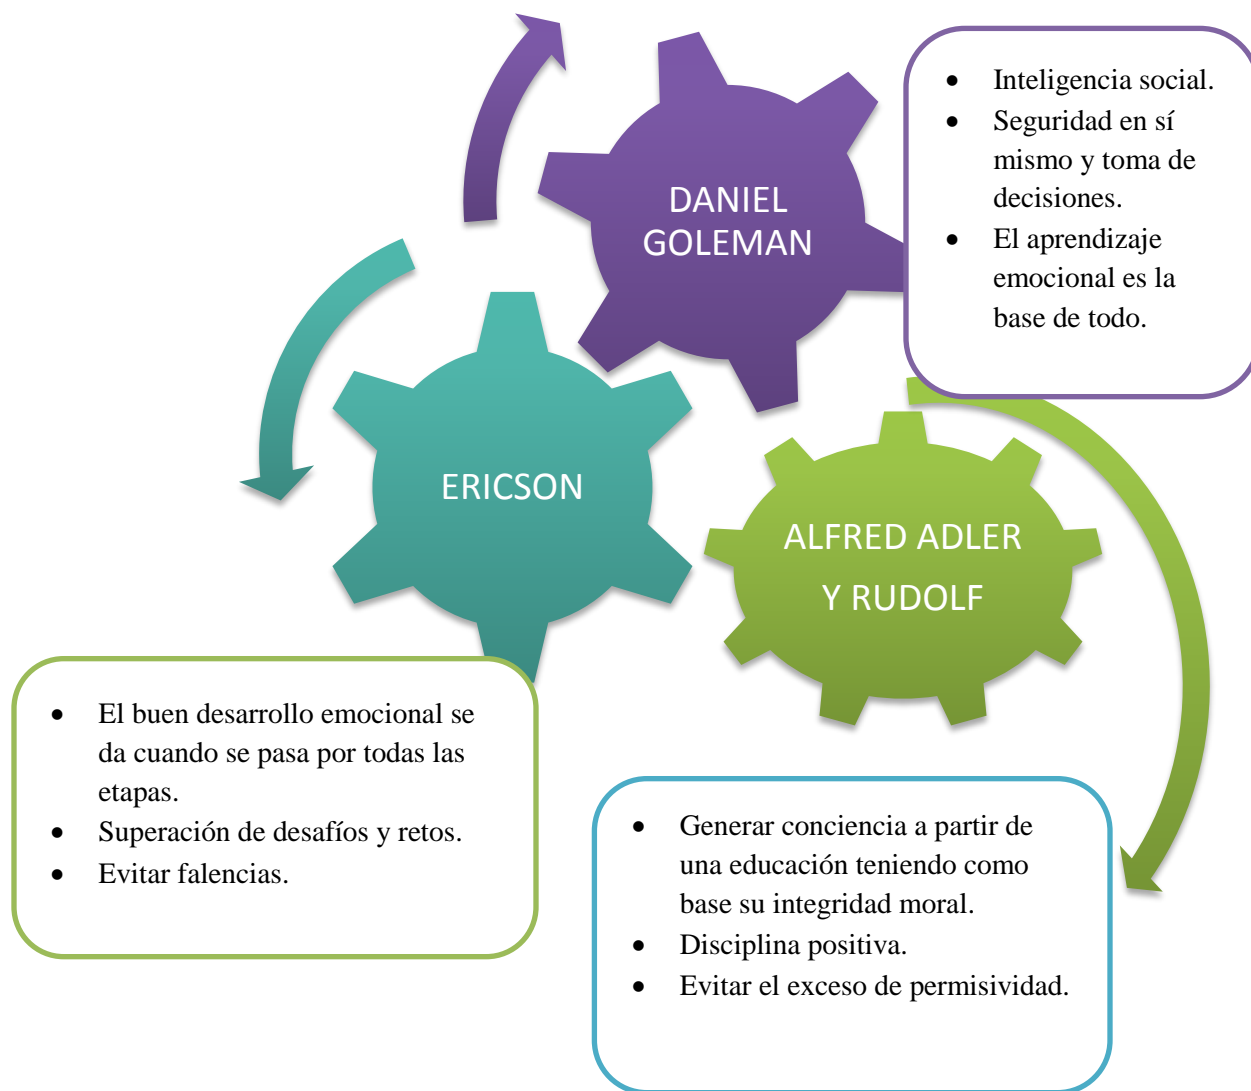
DANIEL GOLEMAN

- Inteligencia social.
- Seguridad en sí mismo y toma de decisiones.
- El aprendizaje emocional es la base de todo.

ERICSON

ALFRED ADLER Y RUDOLF

- El buen desarrollo emocional se da cuando se pasa por todas las etapas.
- Superación de desafíos y retos.
- Evitar falencias.

- Generar conciencia a partir de una educación teniendo como base su integridad moral.
- Disciplina positiva.
- Evitar el exceso de permisividad.